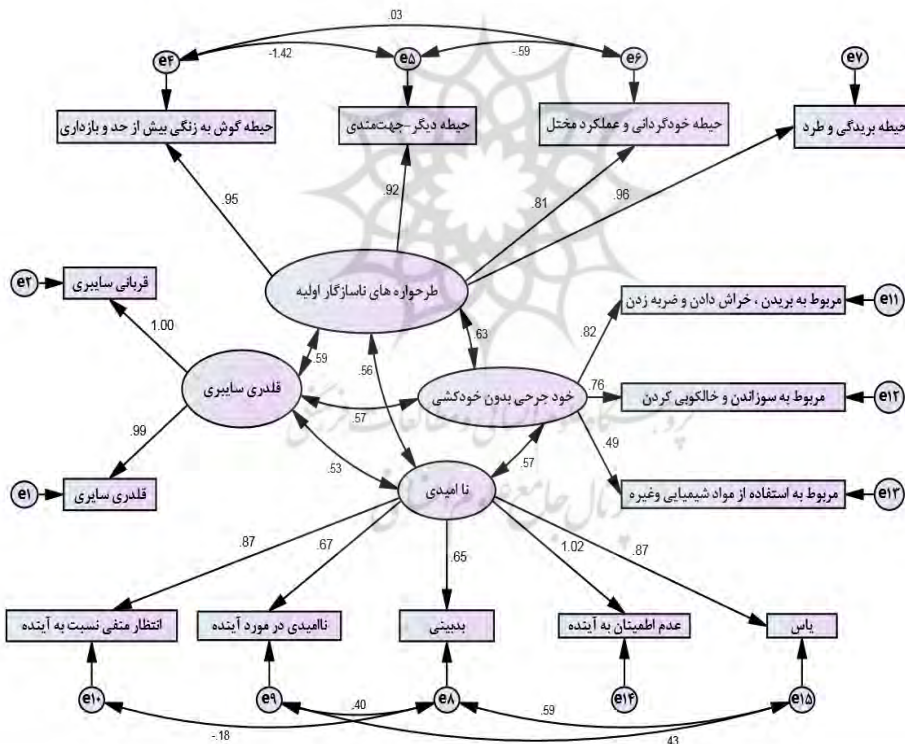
.03
-1.42
-.59
e۴
e۵
e۶
e۷
حیطه گوش به زنگی بیش از حد و بازداری
حیطه دیگر-جهت‌مندی
حیطه خودگردانی و عملکرد مختل
حیطه بریدگی و طرد
.95
.92
.81
.96
e۲
قربانی سایبری
طرحواره های ناسازگار اولیه
مربوط به بریدن، خراش دادن و ضربه زدن
e۱۱
1.00
.63
.82
.59
.56
قلدری سایبری
.57
خود جرحی بدون خودکشی
.76
مربوط به سوزاندن و خالکوبی کردن
e۱۲
.99
.49
.53
.57
e۱
قلدری سایبری
نا امیدی
مربوط به استفاده از مواد شیمیایی وغیره
e۱۳
.87
.67
.65
1.02
.87
انتظار منفی نسبت به آینده
ناامیدی در مورد آینده
بدبینی
عدم اطمینان به آینده
یاس
e۱۰
e۹
e۸
e۱۴
e۱۵
.40
.59
-.18
.43